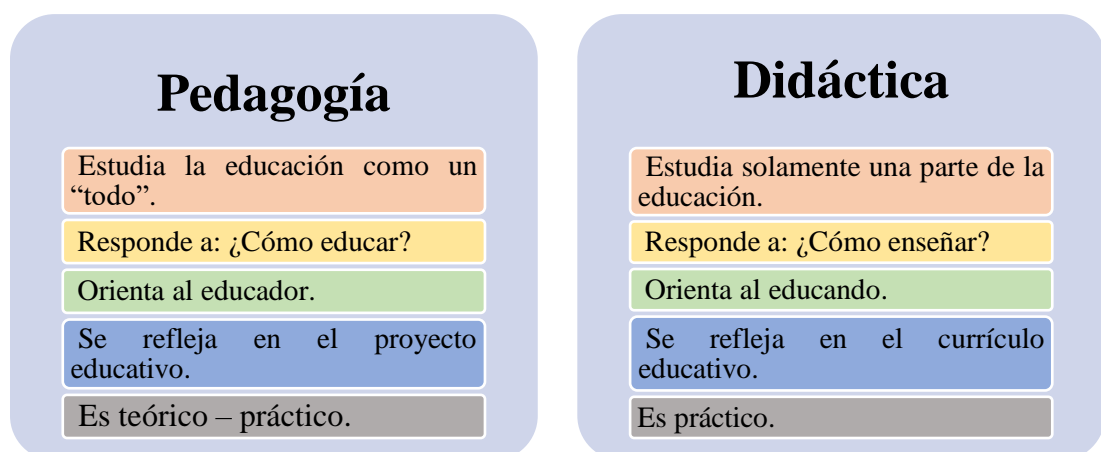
Pedagogía

Estudia la educación como un “todo”.

Responde a: ¿Cómo educar?

Orienta al educador.

Se refleja en el proyecto educativo.

Es teórico – práctico.

Didáctica

Estudia solamente una parte de la educación.

Responde a: ¿Cómo enseñar?

Orienta al educando.

Se refleja en el currículo educativo.

Es práctico.